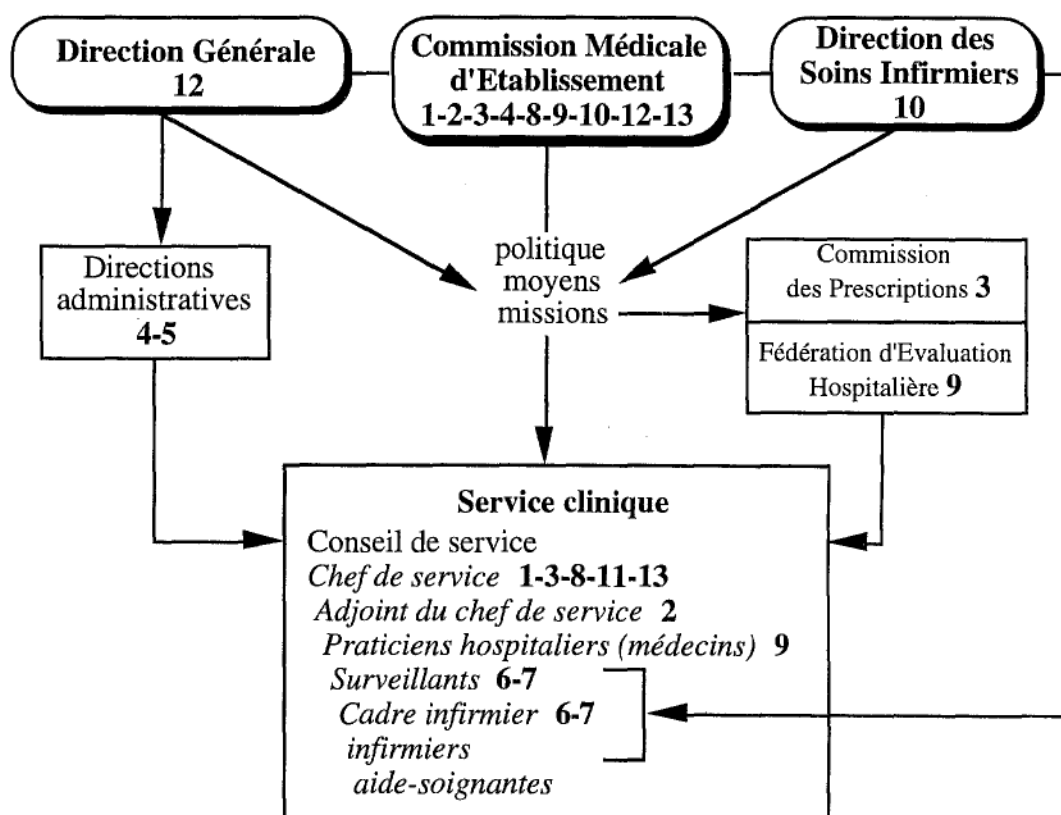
Direction Générale
12

Commission Médicale d'Etablissement
1-2-3-4-8-9-10-12-13

Direction des Soins Infirmiers
10

Directions administratives
4-5

politique
moyens
missions

Commission des Prescriptions 3

Fédération d'Evaluation Hospitalière 9

Service clinique
Conseil de service
Chef de service 1-3-8-11-13
Adjoint du chef de service 2
Praticiens hospitaliers (médecins) 9
Surveillants 6-7
Cadre infirmier 6-7
infirmiers
aide-soignantes